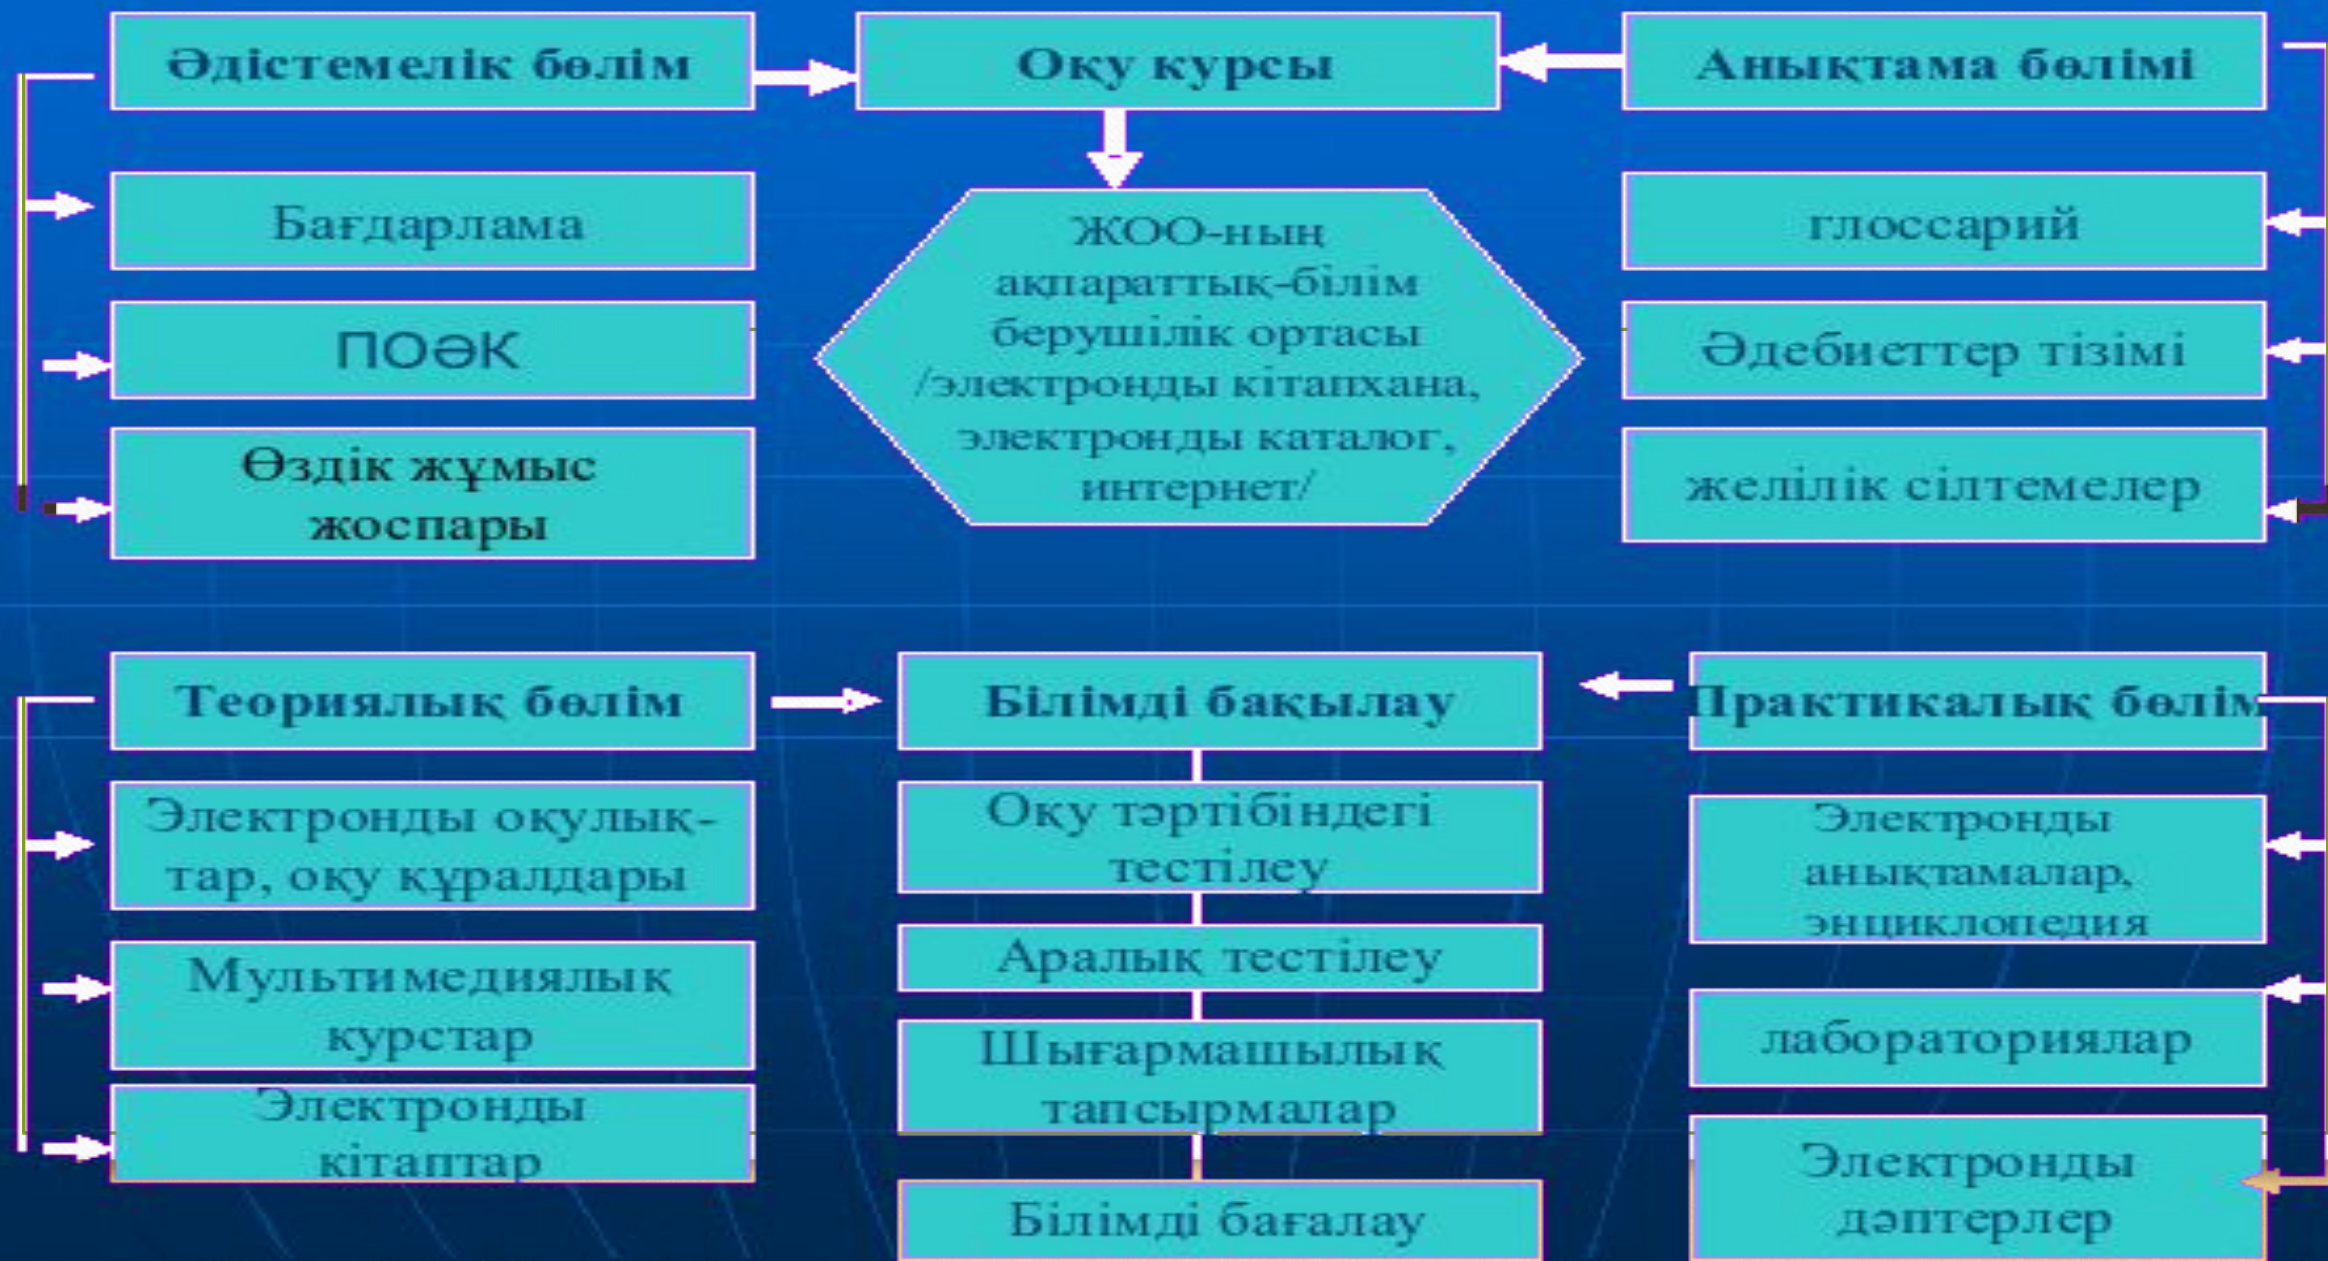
Әдістемелік бөлім

Оқу курсы

Анықтама бөлімі

Бағдарлама

ПОӘК

Өздік жұмыс жоспары

ЖОО-ның ақпараттық-білім берушілік ортасы /электронды кітапхана, электронды каталог, интернет/

глоссарий

Әдебиеттер тізімі

желілік сілтемелер

Теориялық бөлім

Электронды оқулық-тар, оқу құралдары

Мультимедиялық курстар

Электронды кітаптар

Білімді бақылау

Оқу тәртібіндегі тестілеу

Аралық тестілеу

Шығармашылық тапсырмалар

Білімді бағалау

Практикалық бөлім

Электронды анықтамалар, энциклопедия

лабораториялар

Электронды дәптерлер